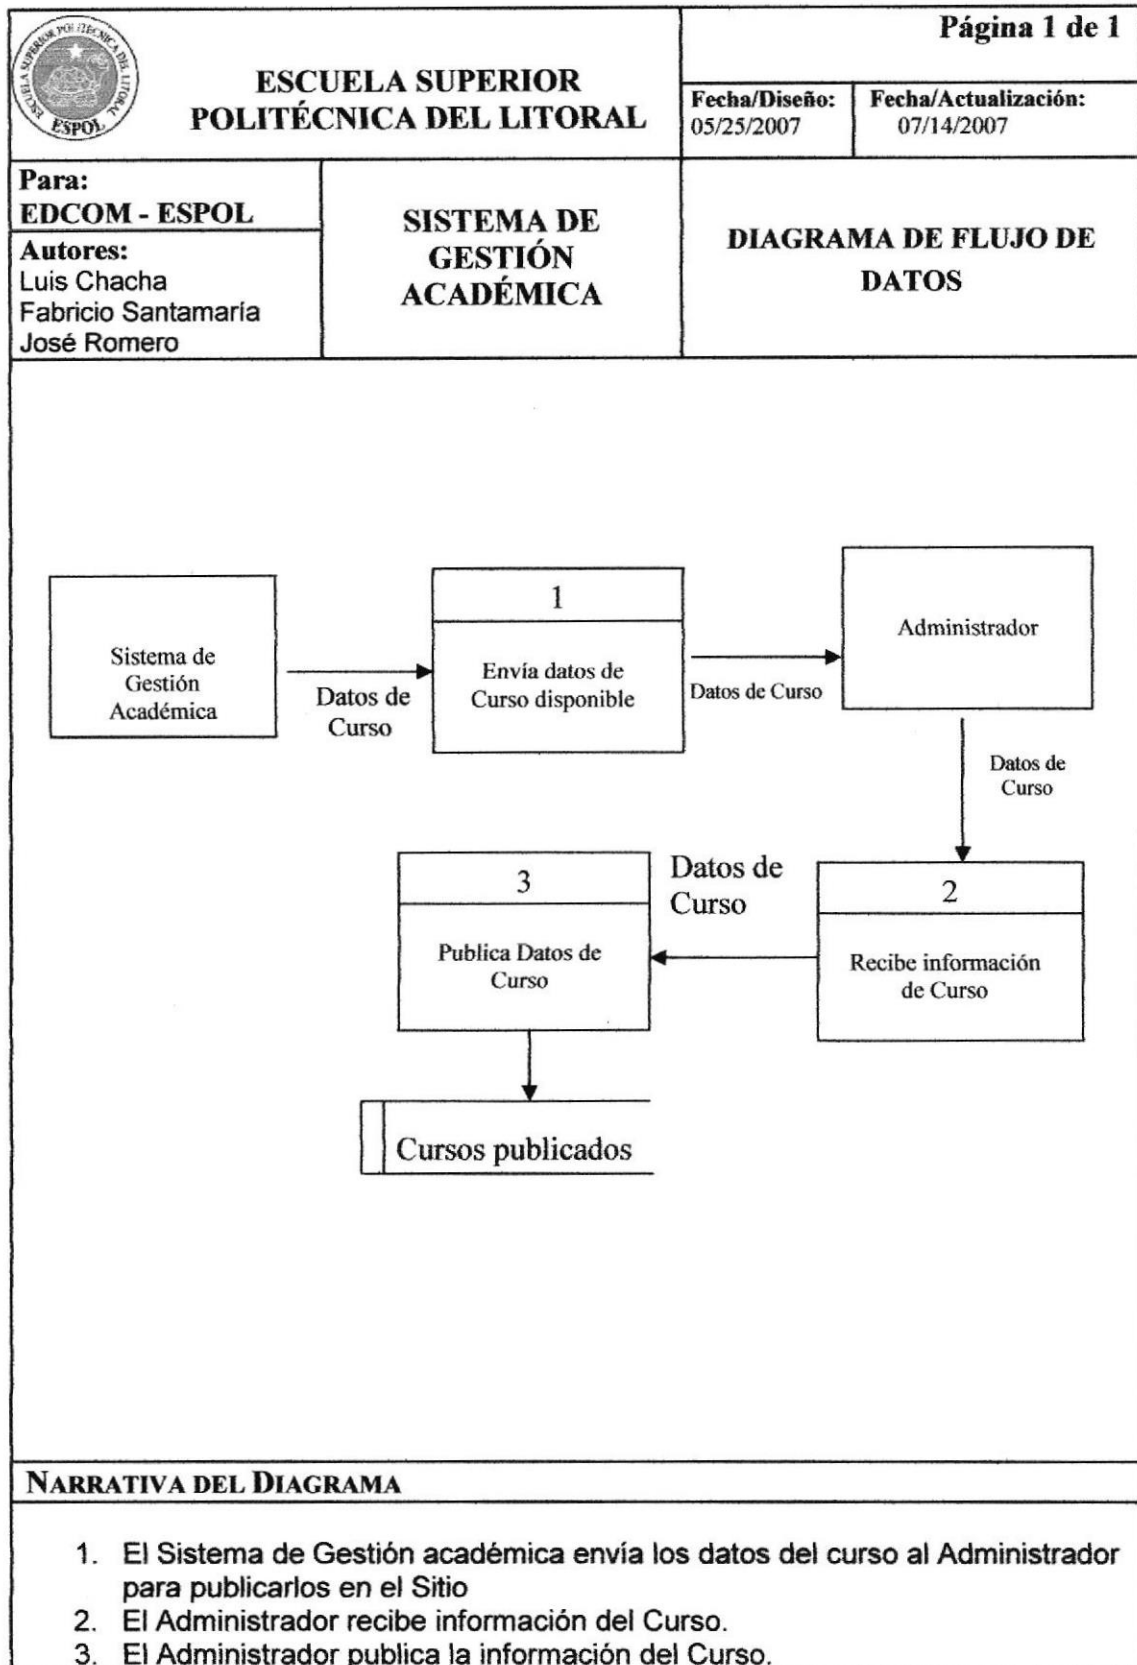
ESPOL

ESCUELA SUPERIOR POLITÉCNICA DEL LITORAL

Página 1 de 1

Fecha/Diseño: 05/25/2007

Fecha/Actualización: 07/14/2007

Para:
EDCOM - ESPOL

Autores:
Luis Chacha
Fabricio Santamaría
José Romero

SISTEMA DE GESTIÓN ACADÉMICA

DIAGRAMA DE FLUJO DE DATOS

Sistema de Gestión Académica

Datos de Curso

1

Envía datos de Curso disponible

Datos de Curso

Administrador

Datos de Curso

Datos de Curso

3

Publica Datos de Curso

2

Recibe información de Curso

Cursos publicados

NARRATIVA DEL DIAGRAMA

1. El Sistema de Gestión académica envía los datos del curso al Administrador para publicarlos en el Sitio
2. El Administrador recibe información del Curso.
3. El Administrador publica la información del Curso.